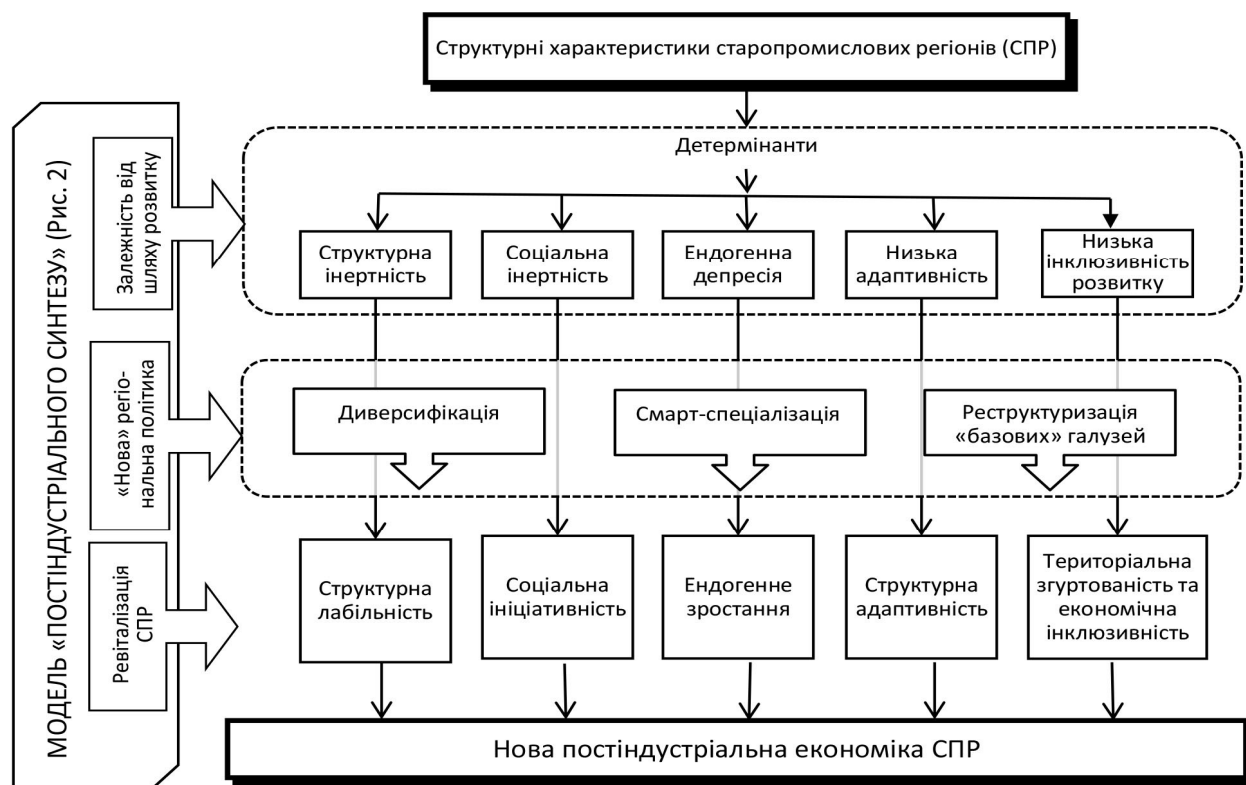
Структурні характеристики старопромислових регіонів (СПР)

МОДЕЛЬ «ПОСТІНДУСТРІАЛЬНОГО СИНТЕЗУ» (Рис. 2)

Залежність від шляху розвитку

«Нова» регіональна політика

Ревіталізація СПР

Детермінанти

Структурна інертність

Соціальна інертність

Ендогенна депресія

Низька адаптивність

Низька інклюзивність розвитку

Диверсифікація

Смарт-спеціалізація

Реструктуризація «базових» галузей

Структурна лабільність

Соціальна ініціативність

Ендогенне зростання

Структурна адаптивність

Територіальна згуртованість та економічна інклюзивність

Нова постіндустріальна економіка СПР